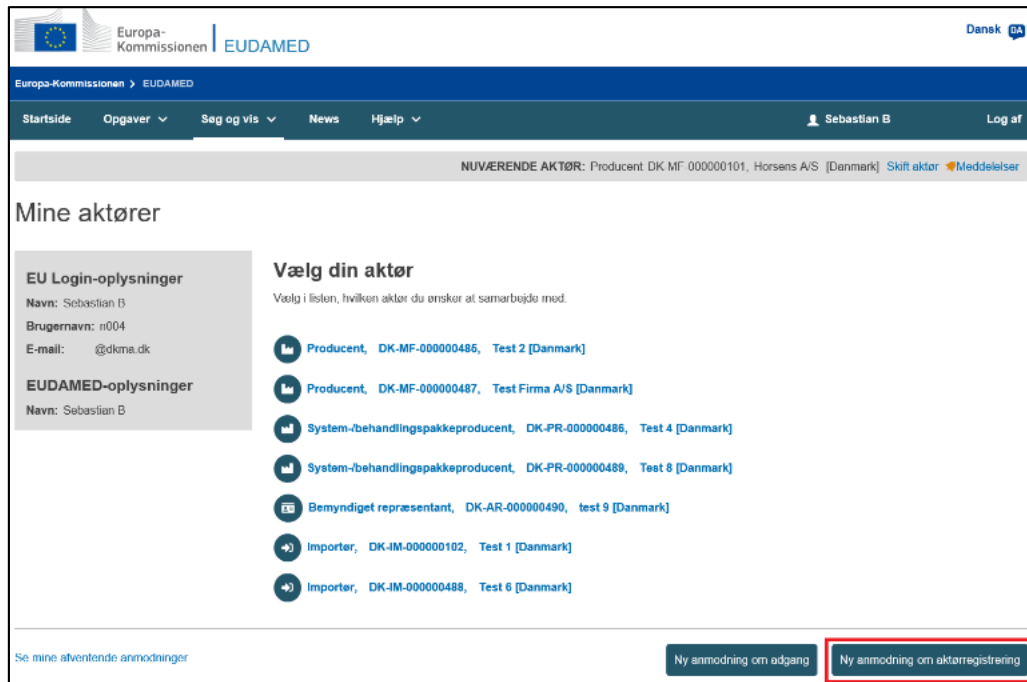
Europa-Kommissionen | EUDAMED

Dansk DA

Europa-Kommissionen > EUDAMED

Startside Opgaver Søg og vis News Hjælp Sebastian B Log af

NUVÆRENDE AKTØR: Producent DK MF 000000101, Horsens A/S [Danmark] Skift aktør Meddelelser

Mine aktører

EU Login-oplysninger
Navn: Sebastian B
Brugernavn: n004
E-mail: @dkma.dk

EUDAMED-oplysninger
Navn: Sebastian B

Vælg din aktør
Vælg i listen, hvilken aktør du ønsker at samarbejde med:

Producent, DK-MF-000000485, Test 2 [Danmark]

Producent, DK-MF-000000487, Test Firma A/S [Danmark]

System-/behandlingspakkeproducent, DK-PR-000000486, Test 4 [Danmark]

System-/behandlingspakkeproducent, DK-PR-000000489, Test 8 [Danmark]

Bemyndiget repræsentant, DK-AR-000000490, test 9 [Danmark]

Importør, DK-IM-000000102, Test 1 [Danmark]

Importør, DK-IM-000000488, Test 6 [Danmark]

Se mine afventende anmodninger

Ny anmodning om adgang

Ny anmodning om aktørregistrering